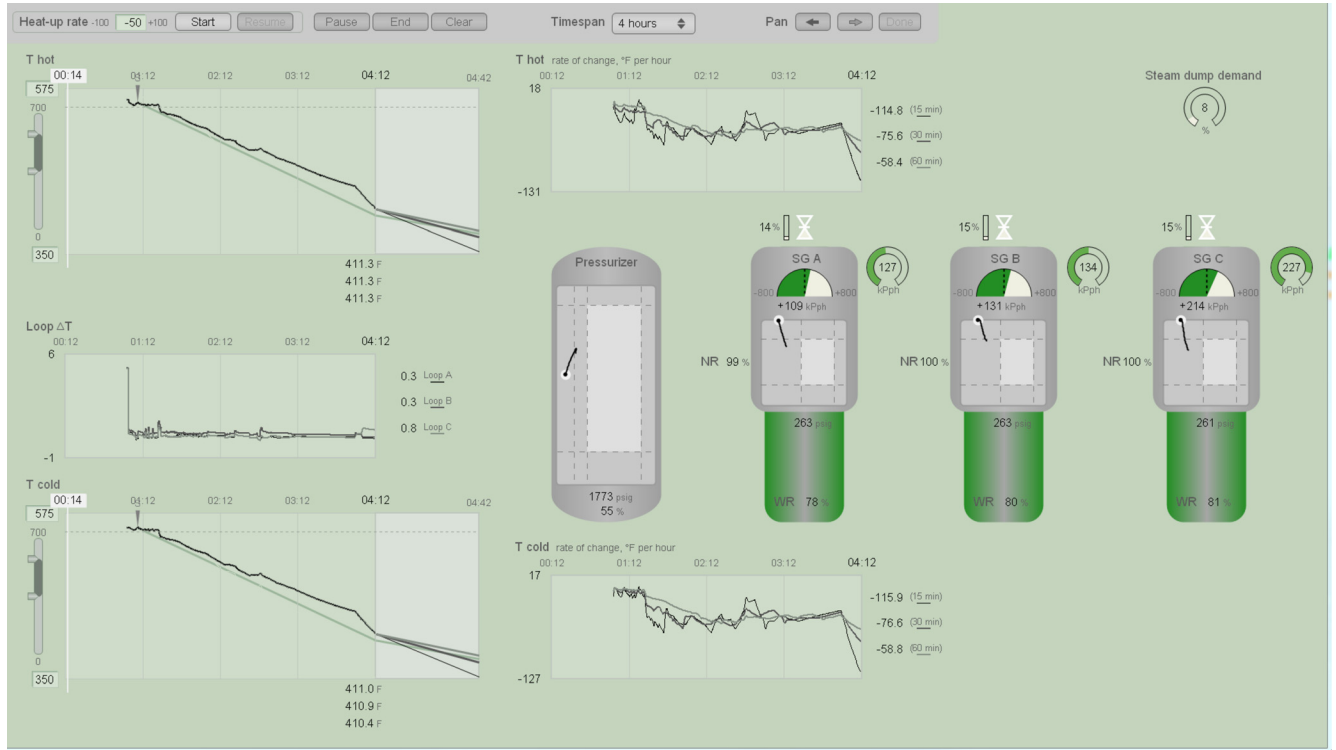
Heat-up rate -100 -50 +100 Start Resume Pause End Clear Timespan 4 hours Pan Done

T hot
00:14 01:12 02:12 03:12 04:12 04:42
575
700
0
350
411.3 F
411.3 F
411.3 F

Loop ΔT
00:12 01:12 02:12 03:12 04:12
6
-1
0.3 Loop A
0.3 Loop B
0.8 Loop C

T cold
00:14 01:12 02:12 03:12 04:12 04:42
575
700
0
350
411.0 F
410.9 F
410.4 F

T hot rate of change, °F per hour
00:12 01:12 02:12 03:12 04:12
18
-131
-114.8 (15 min)
-75.6 (30 min)
-58.4 (60 min)

Steam dump demand
8
%

Pressurizer
1773 psig
55 %

14 %
SG A
127
kPph
-800 +800
+109 kPph
NR 99 %
263 psig
WR 78 %

15 %
SG B
134
kPph
-800 +800
+131 kPph
NR 100 %
263 psig
WR 80 %

15 %
SG C
227
kPph
-800 +800
+214 kPph
NR 100 %
261 psig
WR 81 %

T cold rate of change, °F per hour
00:12 01:12 02:12 03:12 04:12
17
-127
-115.9 (15 min)
-76.6 (30 min)
-58.8 (60 min)